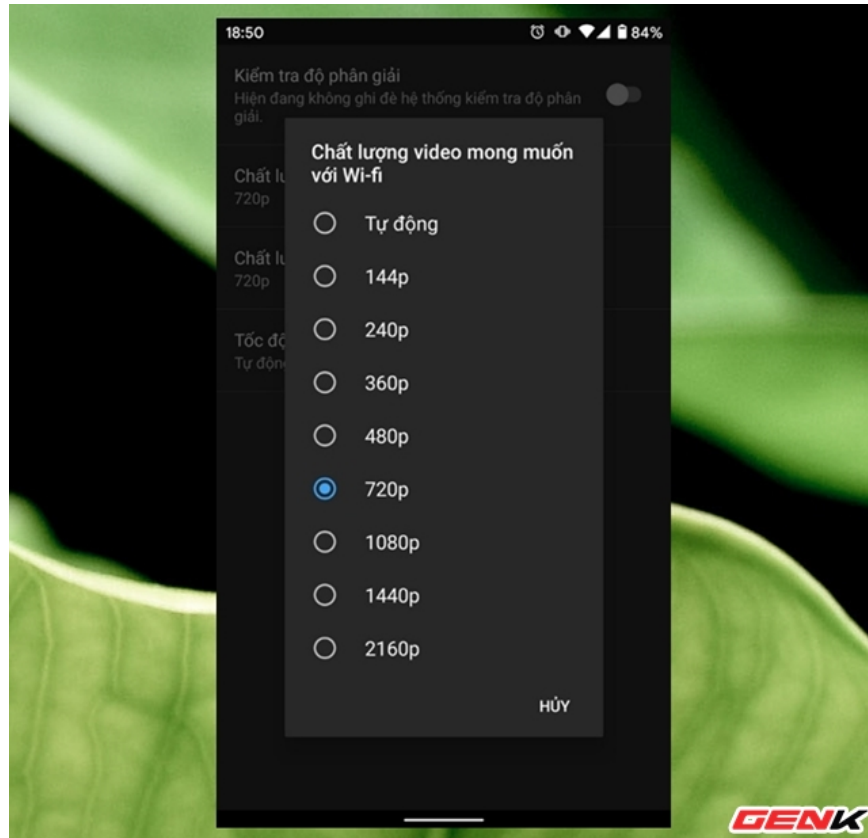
18:50

84%

Kiểm tra độ phân giải
Hiện đang không ghi đè hệ thống kiểm tra độ phân giải.

Chất lư
720p

Chất lư
720p

Tốc độ
Tự độn

Chất lượng video mong muốn với Wi-fi

Tự động

144p

240p

360p

480p

720p

1080p

1440p

2160p

HỦY

GENK